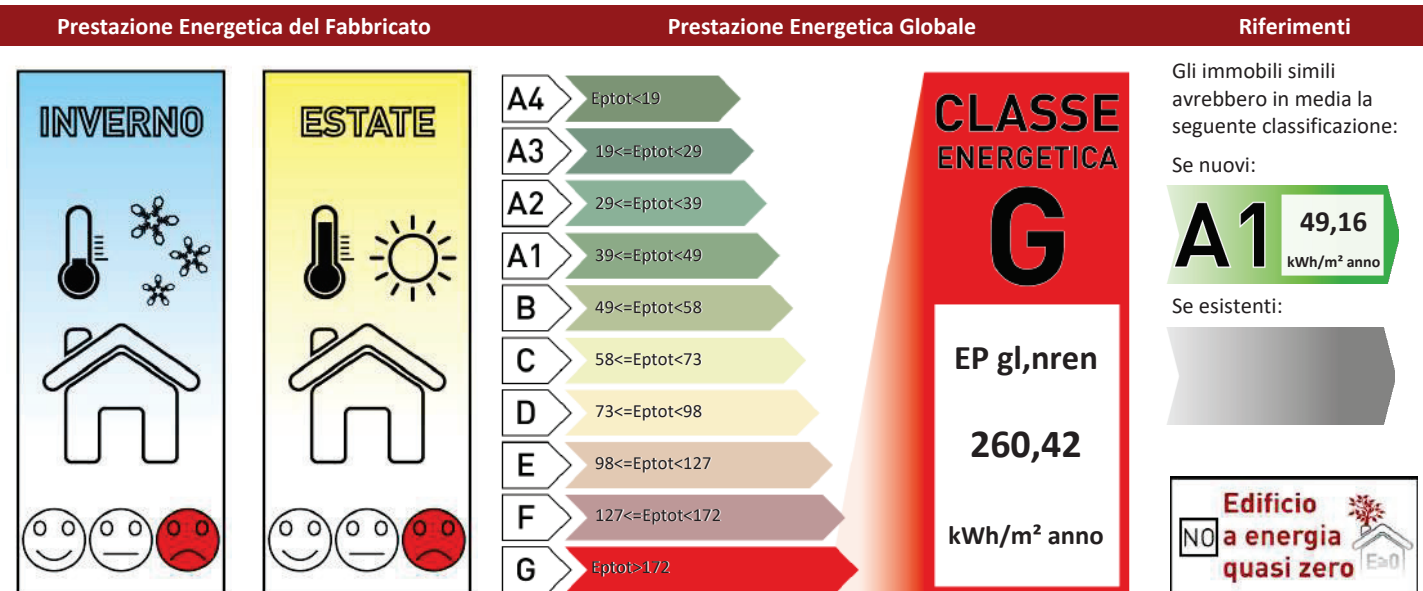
Prestazione Energetica del Fabbricato

Prestazione Energetica Globale

Riferimenti

INVERNO

ESTATE

A4 Eptot<19

A3 19<=Eptot<29

A2 29<=Eptot<39

A1 39<=Eptot<49

B 49<=Eptot<58

C 58<=Eptot<73

D 73<=Eptot<98

E 98<=Eptot<127

F 127<=Eptot<172

G Eptot>172

CLASSE ENERGETICA

G

EP gl,nren

260,42

kWh/m² anno

Gli immobili simili avrebbero in media la seguente classificazione:

Se nuovi:

A1 49,16 kWh/m² anno

Se esistenti:

NO Edificio a energia quasi zero

E≥0